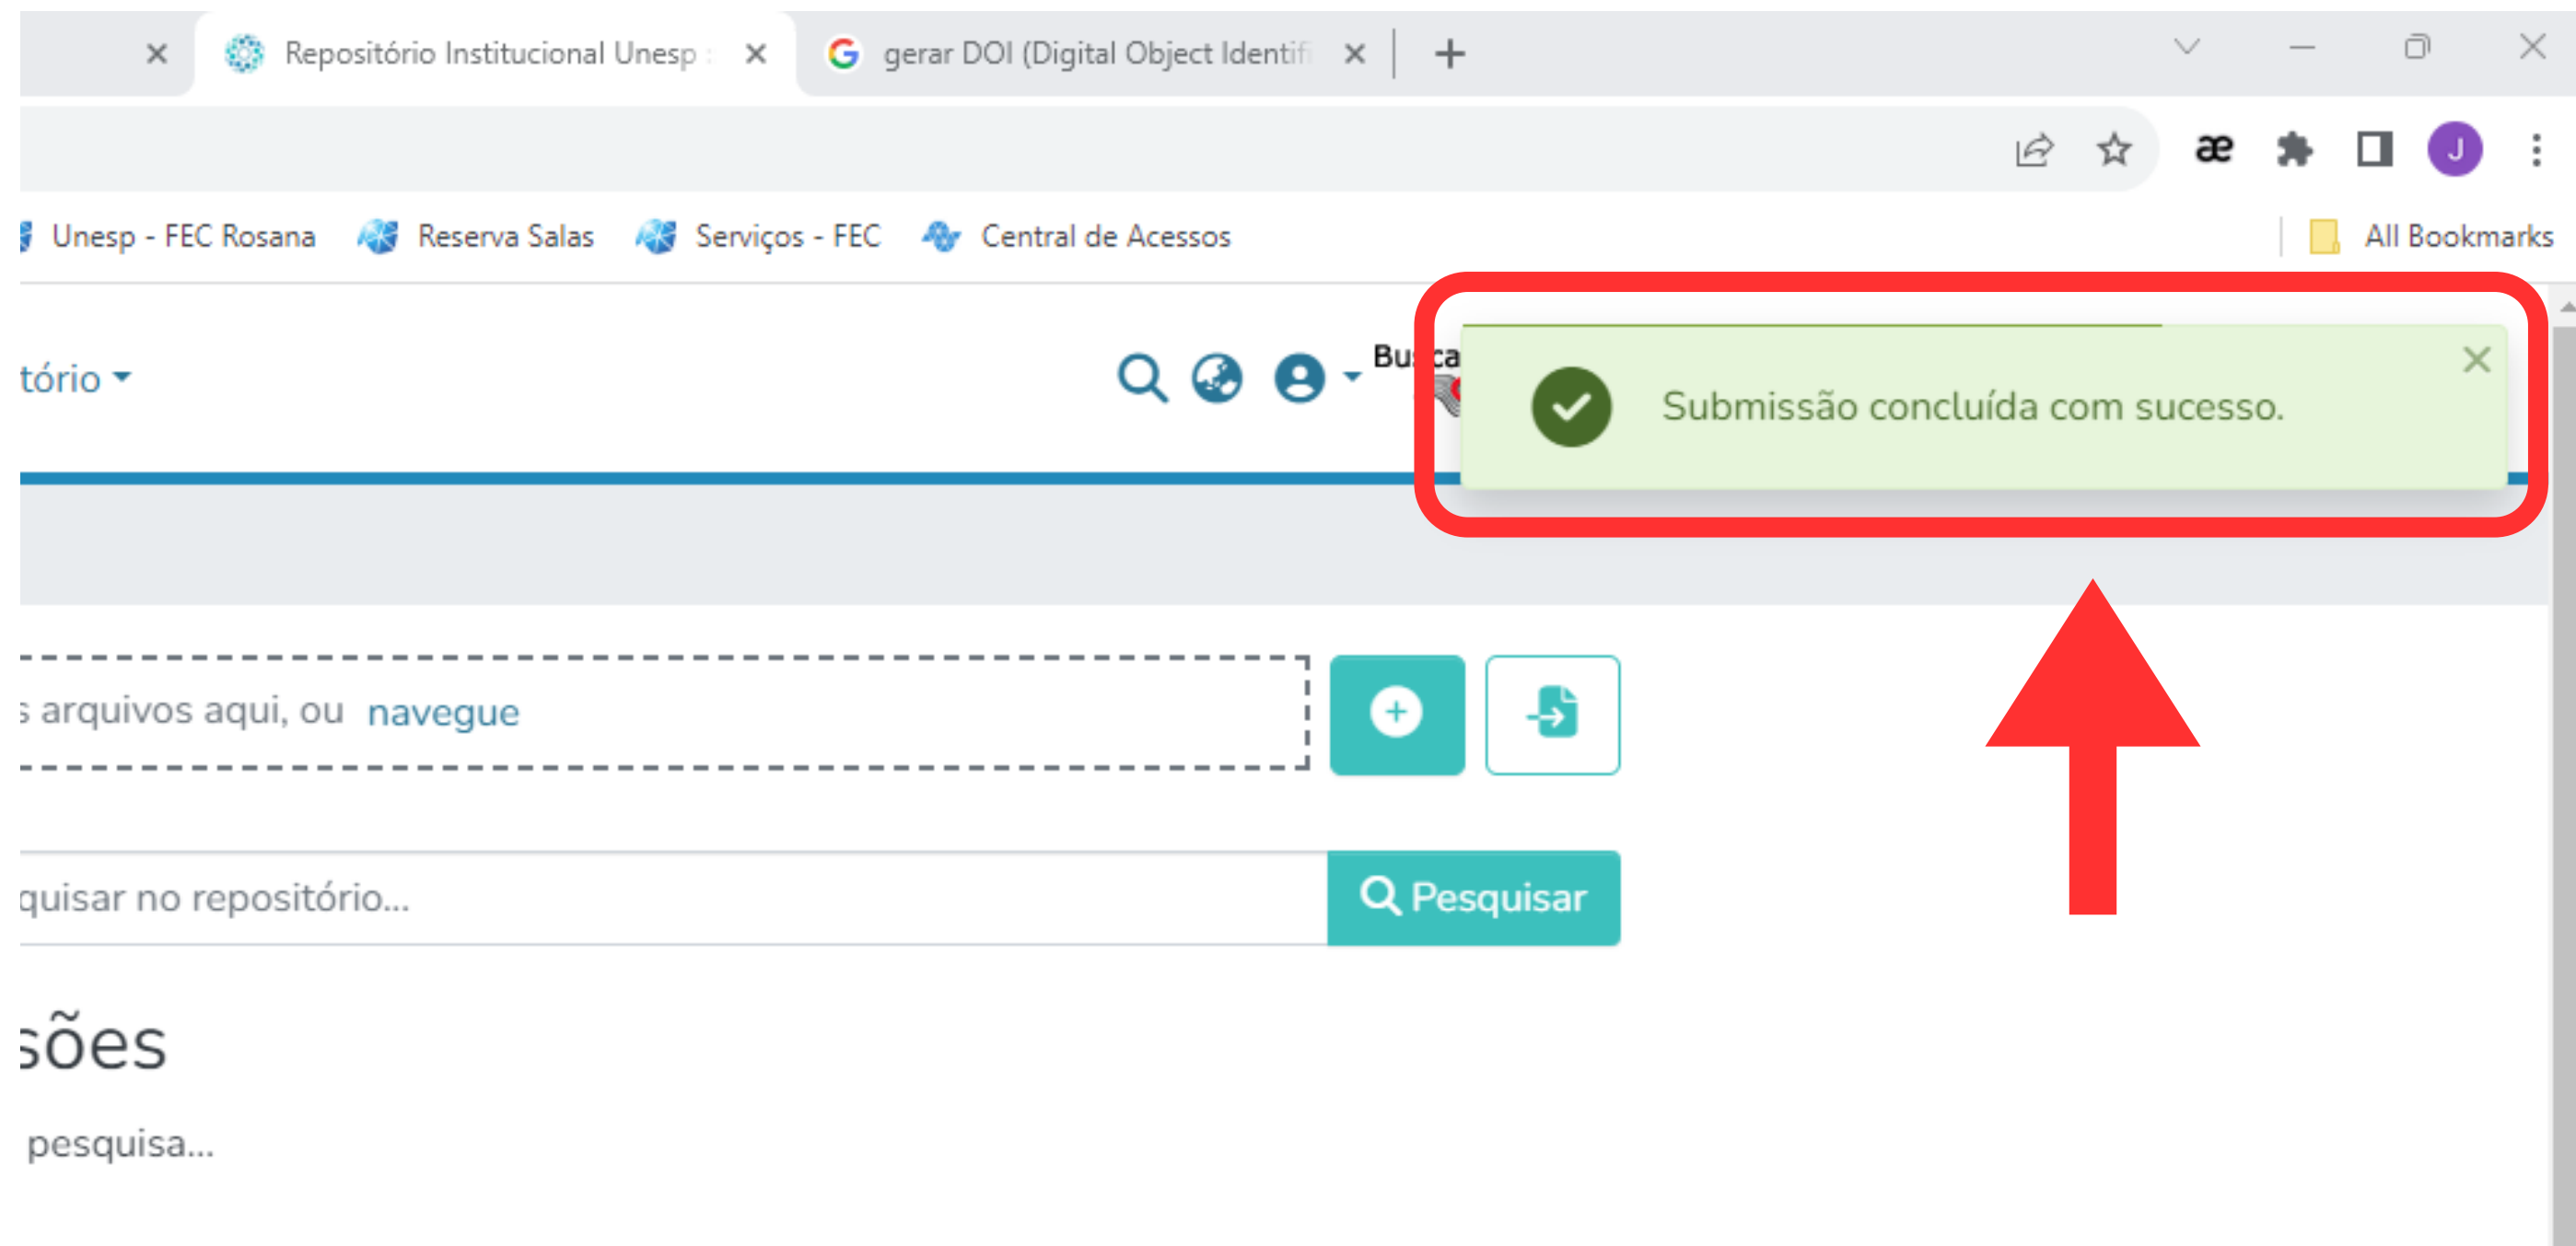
Repositório Institucional Unesp

gerar DOI (Digital Object Identif

æ

J

Unesp - FEC Rosana Reserva Salas Serviços - FEC Central de Acessos

All Bookmarks

tório

Bu ca

Submissão concluída com sucesso.

s arquivos aqui, ou navegue

quisar no repositório...

Pesquisar

sões

pesquisa...